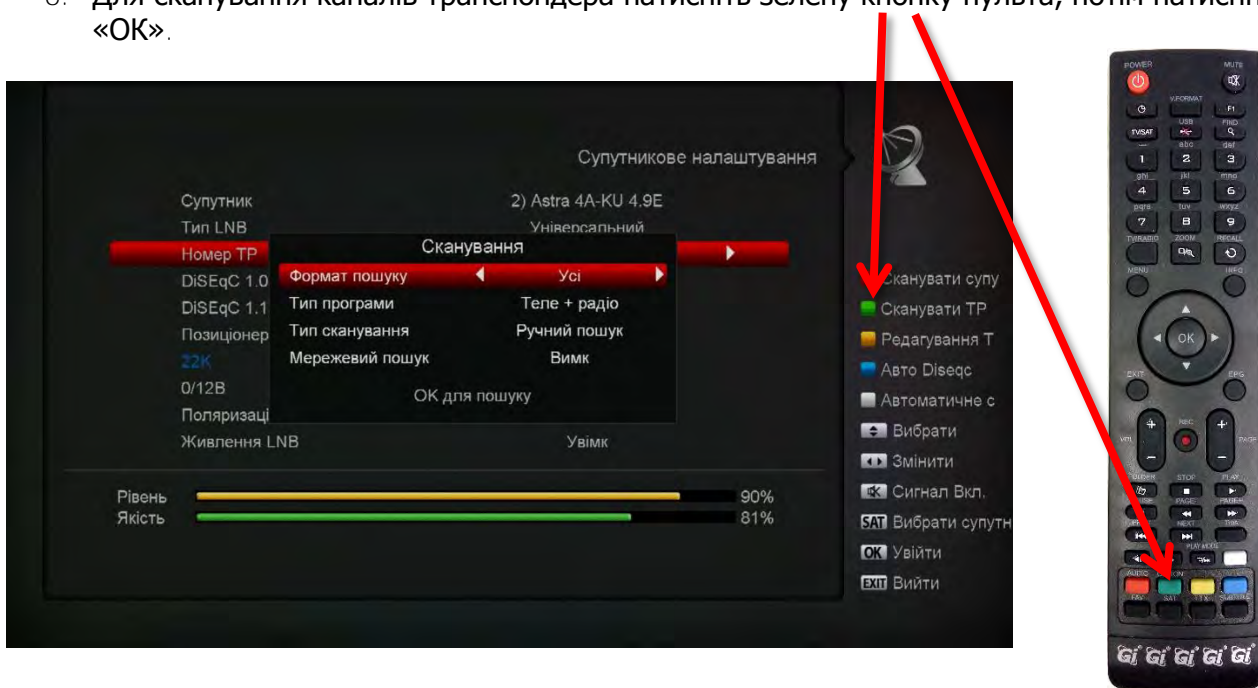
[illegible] Для сканування каналів транспондера натисніть зелену кнопку пульта, потім натисніть «ОК».

Супутникове налаштування

Супутник 2) Astra 4A-KU 4.9E
Тип LNB Універсальний
Номер ТР
DiSEqC 1.0
DiSEqC 1.1
Позиціонер
22K
0/12В
Поляризаці
Живлення LNB Увімк

Сканування
Формат пошуку Усі
Тип програми Теле + радіо
Тип сканування Ручний пошук
Мережевий пошук Вимк
ОК для пошуку

Рівень 90%
Якість 81%

Сканувати супу
Сканувати ТР
Редагування Т
Авто Diseqc
Автоматичне с
Вибрати
Змінити
Сигнал Вкл.
SAT Вибрати супутн
OK Увійти
EXIT Вийти

POWER MUTE
V.FORMAT F1
TV/SAT USB FIND
abc def
1 2 3
ghi jkl mno
4 5 6
pqrs tuv wxyz
7 8 9
TV/RADIO ZOOM RECALL
0
MENU INFO
OK
EXIT EPG
VOL REC PAGE
STOP PLAY
NEXT
PLAY MODE
AUDIO
SAT
Gi Gi Gi Gi Gi